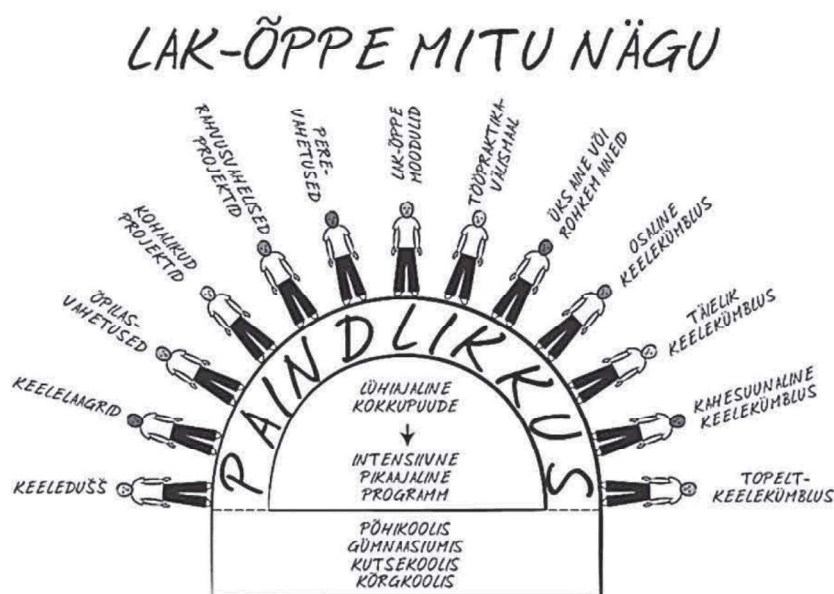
LAK-ÕPPE MITU NÄGU

KEELEDUŠŠ

KEELELAAGRID

ÕPILAS-VAHETUSED

KOHALIKUD PROJEKTID

RAHVUSVAHELISED PROJEKTID

PERE-VAHETUSED

LAK-ÕPPE MOODULID

TÖÖPRAKTIKA VÄLISMAAL

ÜKS AINE VÕI ROHKEM AINEID

OSALINE KEELEKÜMBLUS

TÄIELIK KEELEKÜMBLUS

KAHESUUNALINE KEELEKÜMBLUS

TOPELT-KEELEKÜMBLUS

PAINDLIKKUS

LÜHIAJALINE KOKKUPUUDE
↓
INTENSIIVNE PIKAAJALINE PROGRAMM

PÕHIKOOLIS
GÜMNAASIUMIS
KUTSEKOOLIS
KÕRGKOOLIS